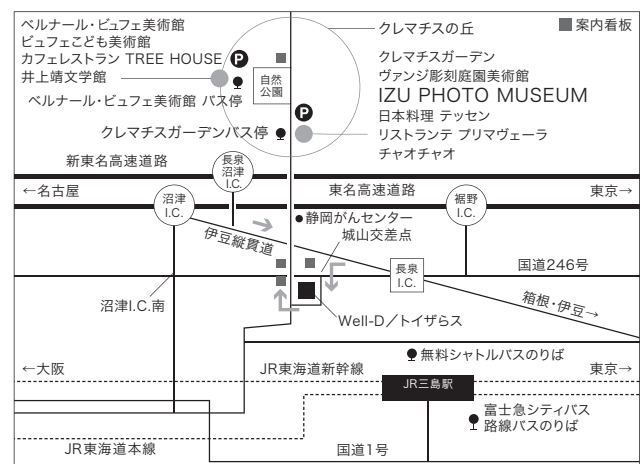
ベルナール・ビュフェ美術館
ビュフェこども美術館
カフェレストラン TREE HOUSE
井上靖文学館
ベルナール・ビュフェ美術館 バス停

P

自然公園

クレマチスの丘

■ 案内看板

クレマチスガーデン
ヴァンジ彫刻庭園美術館
IZU PHOTO MUSEUM
日本料理 テッセン
リストランテ プリマヴェーラ
チャオチャオ

P

クレマチスガーデンバス停

新東名高速道路

長泉沼津I.C.

←名古屋

沼津I.C.

東名高速道路

裾野I.C.

東京→

●静岡がんセンター

伊豆縦貫道

城山交差点

長泉I.C.

国道246号

沼津I.C.南

Well-D／トイザらス

箱根・伊豆→

無料シャトルバスのりば

←大阪

JR東海道新幹線

東京→

JR三島駅

富士急シティバス
路線バスのりば

JR東海道本線

国道1号